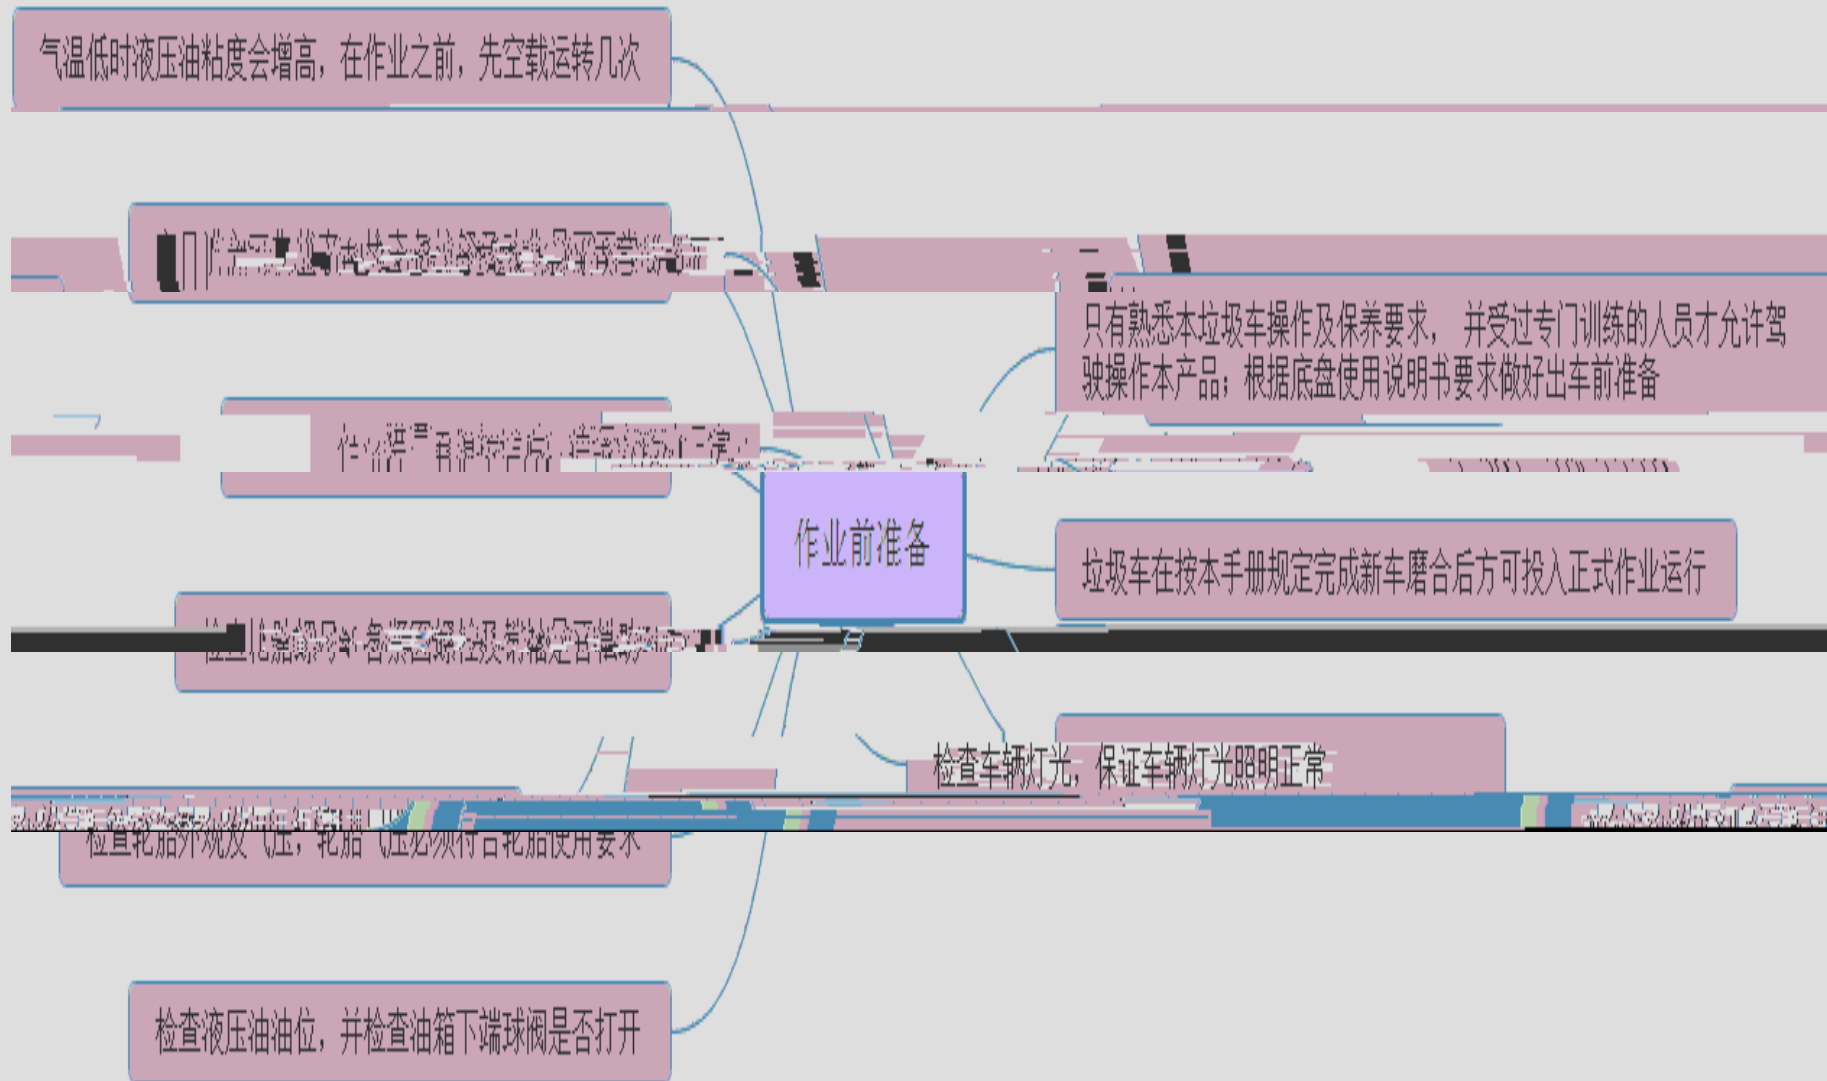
气温低时液压油粘度会增高，在作业之前，先空载运转几次

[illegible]

只有熟悉本垃圾车操作及保养要求， 并受过专门训练的人员才允许驾驶操作本产品；根据底盘使用说明书要求做好出车前准备

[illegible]

作业前准备

垃圾车在按本手册规定完成新车磨合后方可投入正式作业运行

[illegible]

检查车辆灯光，保证车辆灯光照明正常

检查轮胎外观及气压，轮胎气压必须符合轮胎使用要求

检查液压油油位，并检查油箱下端球阀是否打开